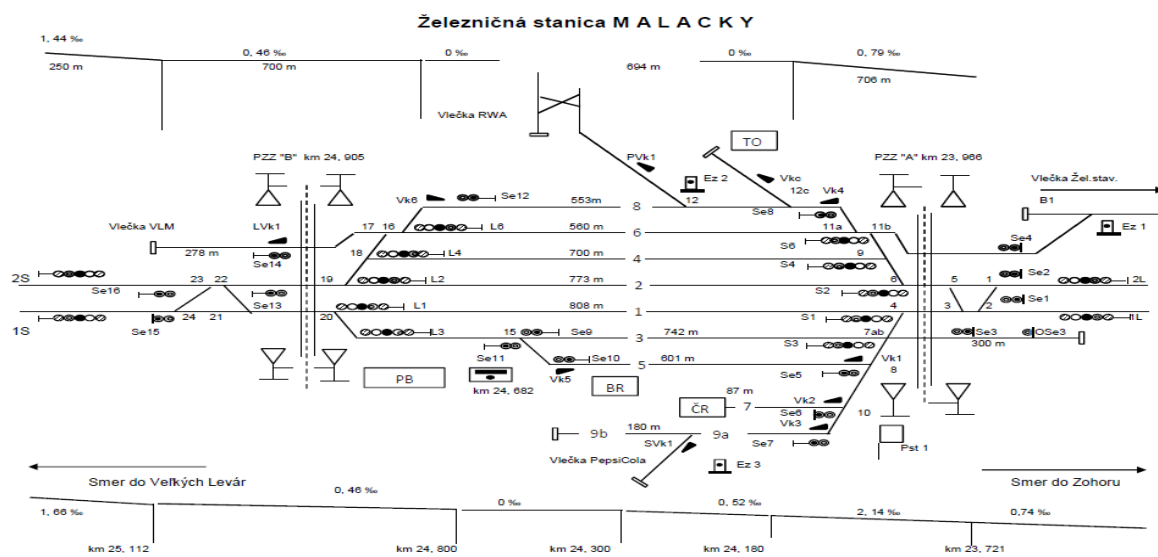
Železničná stanica M A L A C K Y

1, 44 ‰
0, 46 ‰
0 ‰
0 ‰
0, 79 ‰
250 m
700 m
694 m
706 m

Vlečka RWA
TO
PZZ "B" km 24, 905
PZZ "A" km 23, 966
PVk1
Ez 2
Vkc
12c
Vk4
Vlečka Žel.stav.
B1
Vk6
Se12
553m
8
12
Se8
11a
11b
Ez 1
Vlečka VLM
LVk1
17
16
L6
560 m
6
S6
Se4
278 m
Se14
18
L4
700 m
4
9
S4
2S
23
22
19
L2
773 m
2
6
S2
5
1
Se2
2L
Se16
Se13
808 m
1
4
3
2
Se1
1S
24
21
20
L1
S1
7ab
1L
Se15
L3
15
Se9
742 m
3
S3
Se3
OSe3
300 m
Se11
Se10
601 m
5
Vk1
8
PB
km 24, 682
Vk5
BR
Se5
87 m
ČR
7
Vk2
Se6
10
Vk3
9b
180 m
SVk1
9a
Se7
Pst 1
Vlečka PepsiCola
Ez 3
Smer do Veľkých Levár
Smer do Zohoru
1, 66 ‰
0, 46 ‰
0 ‰
0, 52 ‰
2, 14 ‰
0,74 ‰
km 25, 112
km 24, 800
km 24, 300
km 24, 180
km 23, 721